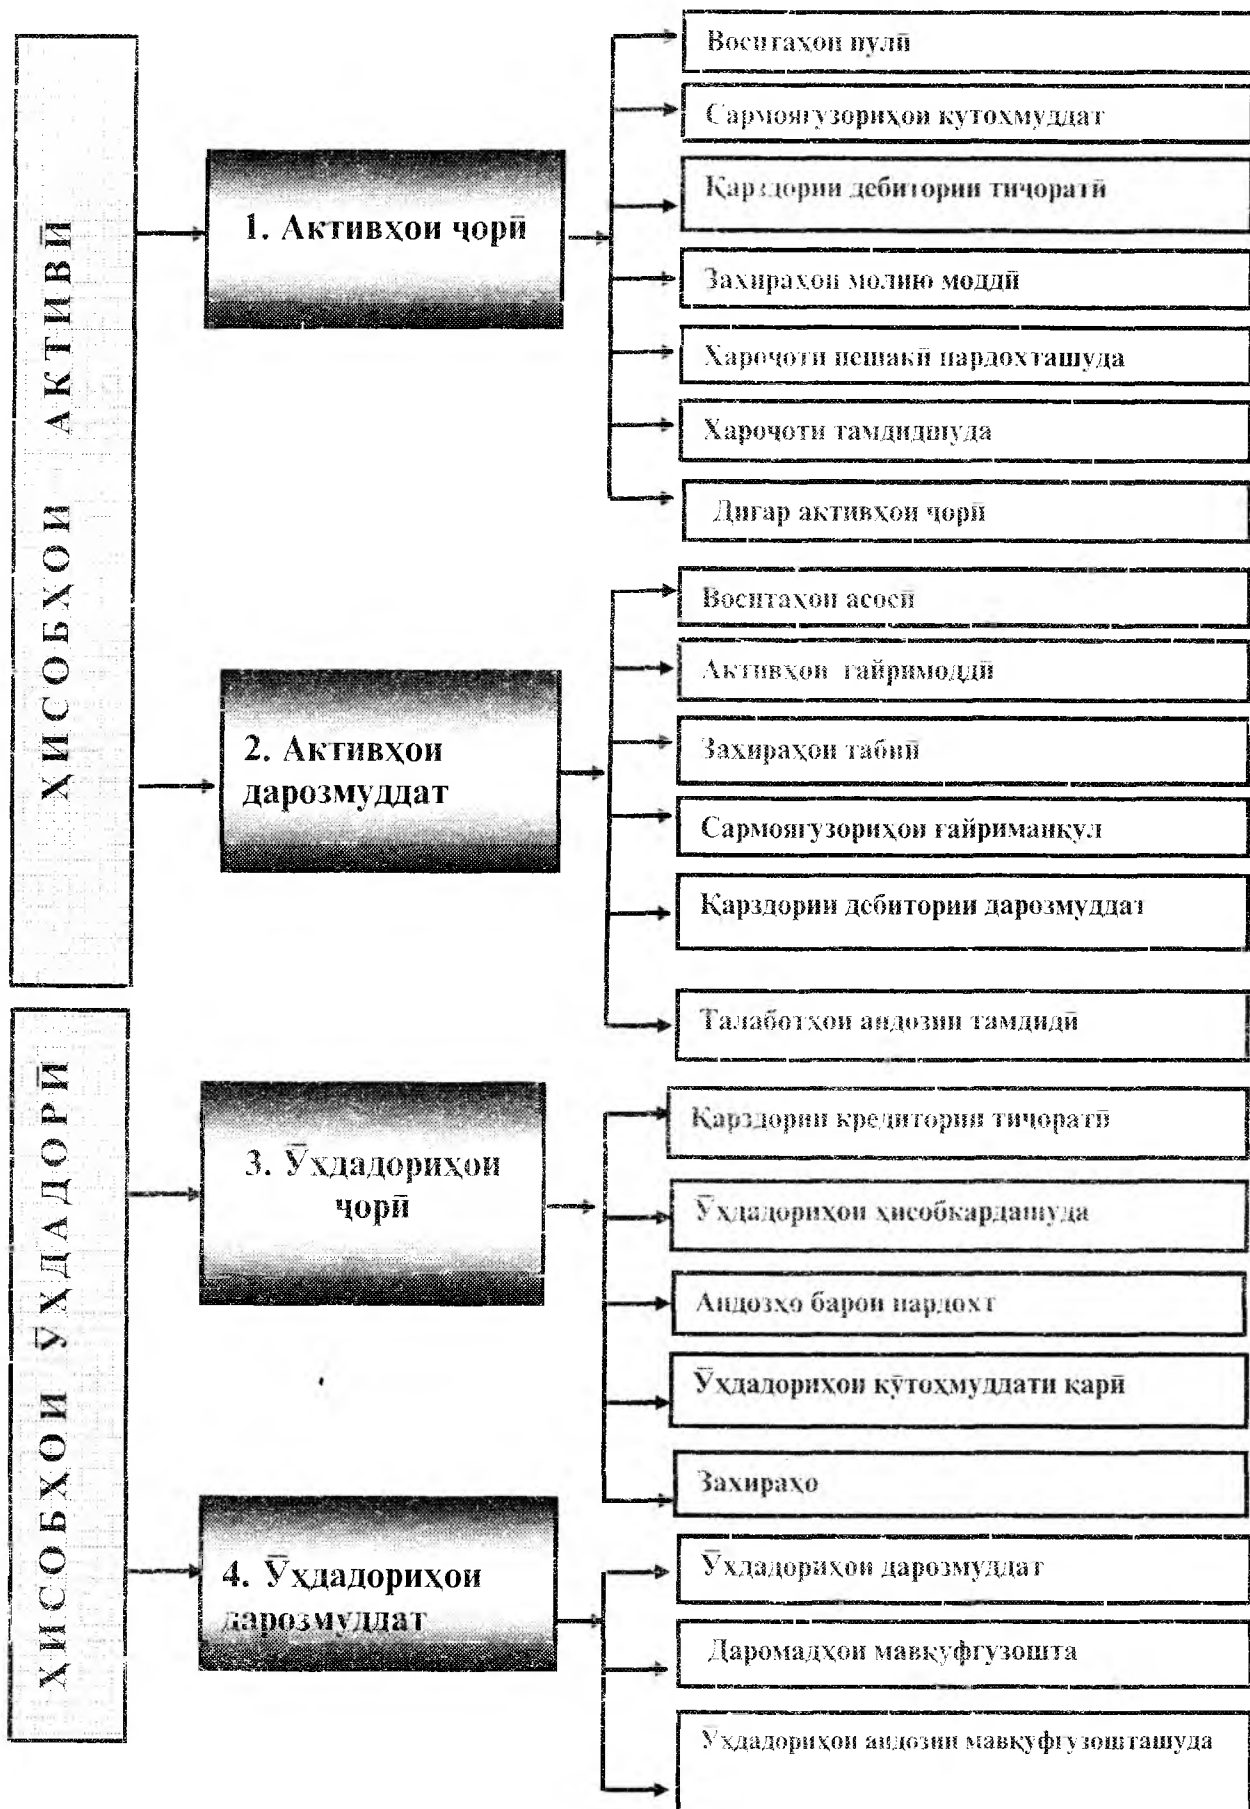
ҲИСОБХОИ АКТИВӢ

1. Активҳои ҷорӣ

Воситаҳои пулӣ

Сармоягузориҳои кутоҳмуддат

Қарздории дебитории тиҷоратӣ

Захираҳои молию моддӣ

Хароҷоти пешакӣ пардохташуда

Хароҷоти тамдидшуда

Дигар активҳои ҷорӣ

2. Активҳои дарозмуддат

Воситаҳои асосӣ

Активҳои ғайримоддӣ

Захираҳои табиӣ

Сармоягузориҳои ғайриманқул

Қарздории дебитории дарозмуддат

Талаботҳои андозии тамдидӣ

ҲИСОБХОИ ӮҲДАДОРӢ

3. Ӯҳдадориҳои ҷорӣ

Қарздории кредитории тиҷоратӣ

Ӯҳдадориҳои ҳисобкардашуда

Андозҳо барои пардохт

Ӯҳдадориҳои кӯтоҳмуддати қарӣ

Захираҳо

4. Ӯҳдадориҳои дарозмуддат

Ӯҳдадориҳои дарозмуддат

Даромадҳои мавқуфгузошта

Ӯҳдадориҳои андозии мавқуфгузошташуда